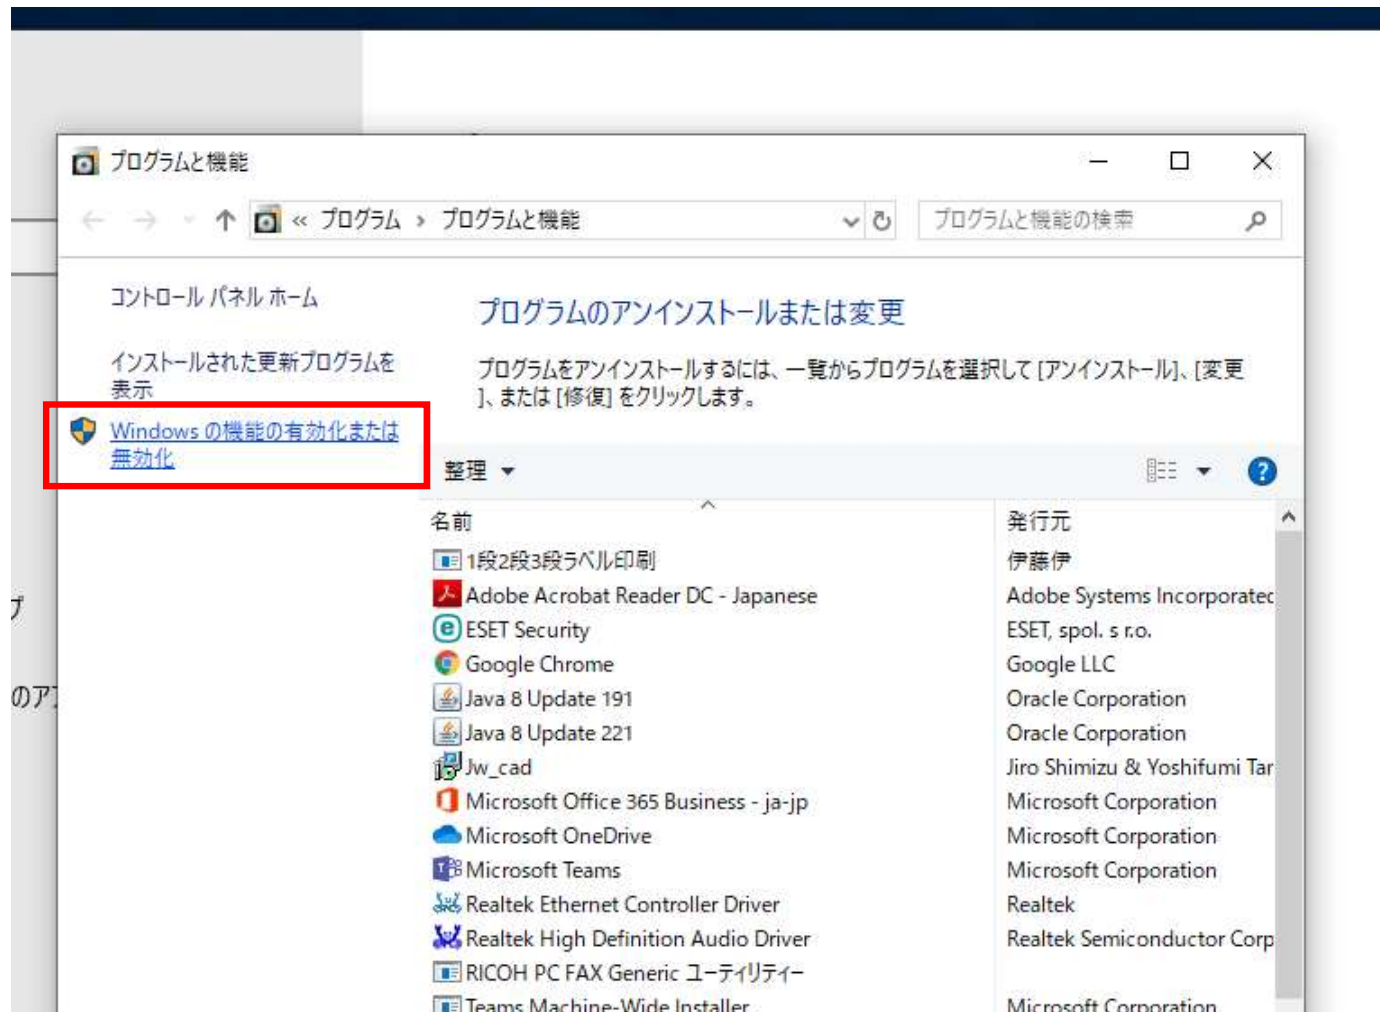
プログラムと機能

« プログラム › プログラムと機能

プログラムと機能の検索

コントロール パネル ホーム

インストールされた更新プログラムを表示

Windows の機能の有効化または無効化

プログラムのアンインストールまたは変更

プログラムをアンインストールするには、一覧からプログラムを選択して [アンインストール]、[変更]、または [修復] をクリックします。

整理

| 名前 | 発行元 |
|---|---|
| 1段2段3段ラベル印刷 | 伊藤伊 |
| Adobe Acrobat Reader DC - Japanese | Adobe Systems Incorporatec |
| ESET Security | ESET, spol. s r.o. |
| Google Chrome | Google LLC |
| Java 8 Update 191 | Oracle Corporation |
| Java 8 Update 221 | Oracle Corporation |
| Jw_cad | Jiro Shimizu & Yoshifumi Tar |
| Microsoft Office 365 Business - ja-jp | Microsoft Corporation |
| Microsoft OneDrive | Microsoft Corporation |
| Microsoft Teams | Microsoft Corporation |
| Realtek Ethernet Controller Driver | Realtek |
| Realtek High Definition Audio Driver | Realtek Semiconductor Corp |
| RICOH PC FAX Generic ユーティリティー | |
| Teams Machine-Wide Installer | Microsoft Corporation |

プ

のア